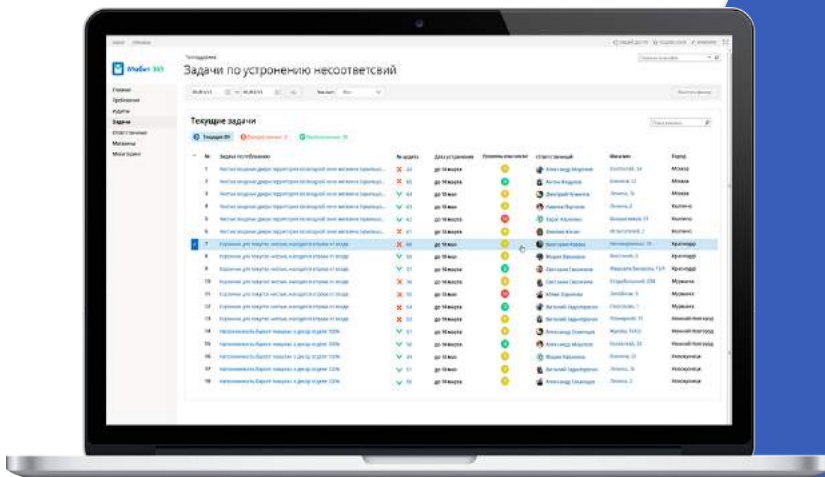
Мобил 365

Главная
Проблемы
Аудиты
Задачи
Ответственные
Магазины
Мои задачи

Задачи по устранению несоответсвий

Текущие задачи

Текущие 20

| № | Задача по проблеме | № аудита | Дата устранения | Уровень опасности | Ответственный | Магазин | Город |
|---|---|---|---|---|---|---|---|
| 1 | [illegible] | 34 | до 16 марта | | Александр Морозов | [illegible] | Москва |
| 2 | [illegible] | 65 | до 16 марта | | Антон Федоров | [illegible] | Москва |
| 3 | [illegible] | 64 | до 16 марта | | Дмитрий Климов | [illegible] | Москва |
| 4 | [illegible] | 63 | до 16 марта | | Никита Пахомов | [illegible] | Калуга |
| 5 | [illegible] | 42 | до 16 мая | | Сергей Кузьмин | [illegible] | Калуга |
| 6 | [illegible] | 43 | до 16 мая | | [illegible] | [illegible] | Калуга |
| 7 | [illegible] | 86 | до 16 мая | | Виктория Фадеева | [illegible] | Краснодар |
| 8 | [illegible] | 39 | до 16 мая | | Михаил Иванов | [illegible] | Краснодар |
| 9 | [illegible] | 37 | до 16 марта | | Виктория Сазонова | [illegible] | Краснодар |
| 10 | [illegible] | 36 | до 16 мая | | Светлана Сазонова | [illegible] | Мурманск |
| 11 | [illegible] | 35 | до 16 мая | | Юлия Баранова | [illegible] | Мурманск |
| 12 | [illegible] | 54 | до 16 марта | | Виталий Зиновьев | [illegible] | Мурманск |
| 13 | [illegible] | 53 | до 16 марта | | Виталий Зиновьев | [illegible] | Нижний Новгород |
| 14 | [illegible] | 51 | до 16 марта | | Александр Голованов | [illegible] | Нижний Новгород |
| 15 | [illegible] | 49 | до 16 мая | | Александр Морозов | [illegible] | Нижний Новгород |
| 16 | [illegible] | 48 | до 16 мая | | Михаил Бахшиев | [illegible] | Новокузнецк |
| 17 | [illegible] | 47 | до 16 марта | | Александр Голованов | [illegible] | Новокузнецк |
| 18 | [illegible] | 45 | до 16 марта | | Александр Смирнов | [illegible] | Новокузнецк |